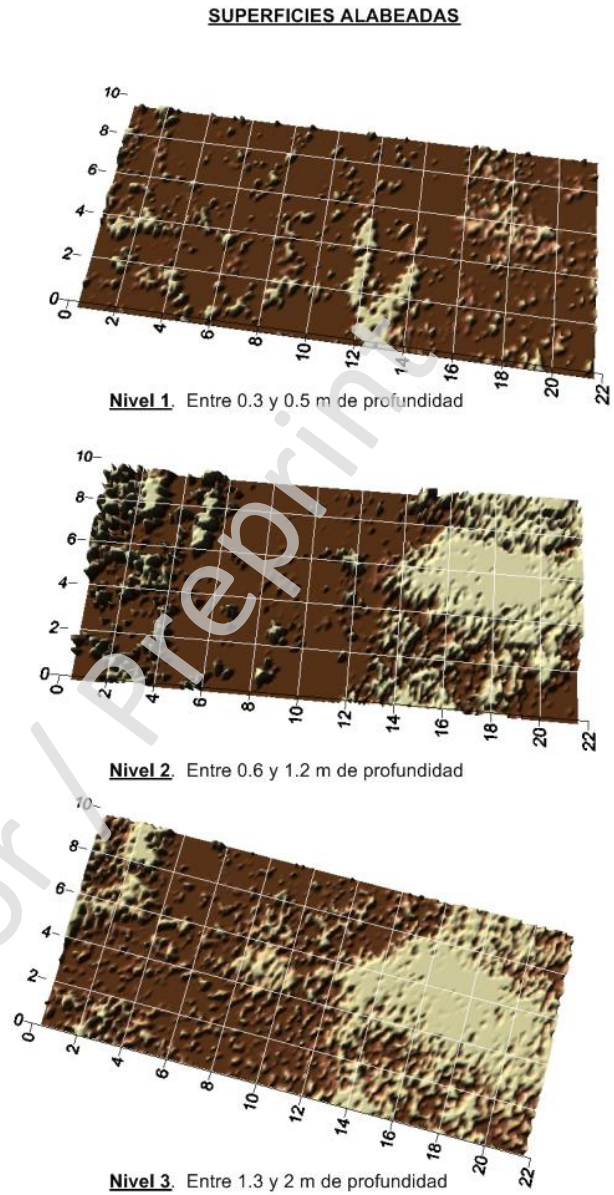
SUPERFICIES ALABEADAS

10
8
6
4
2
0
0
2
4
6
8
10
12
14
16
18
20
22

Nivel 1. Entre 0.3 y 0.5 m de profundidad

10
8
6
4
2
0
0
2
4
6
8
10
12
14
16
18
20
22

Nivel 2. Entre 0.6 y 1.2 m de profundidad

10
8
6
4
2
0
0
2
4
6
8
10
12
14
16
18
20
22

Nivel 3. Entre 1.3 y 2 m de profundidad

Preprint